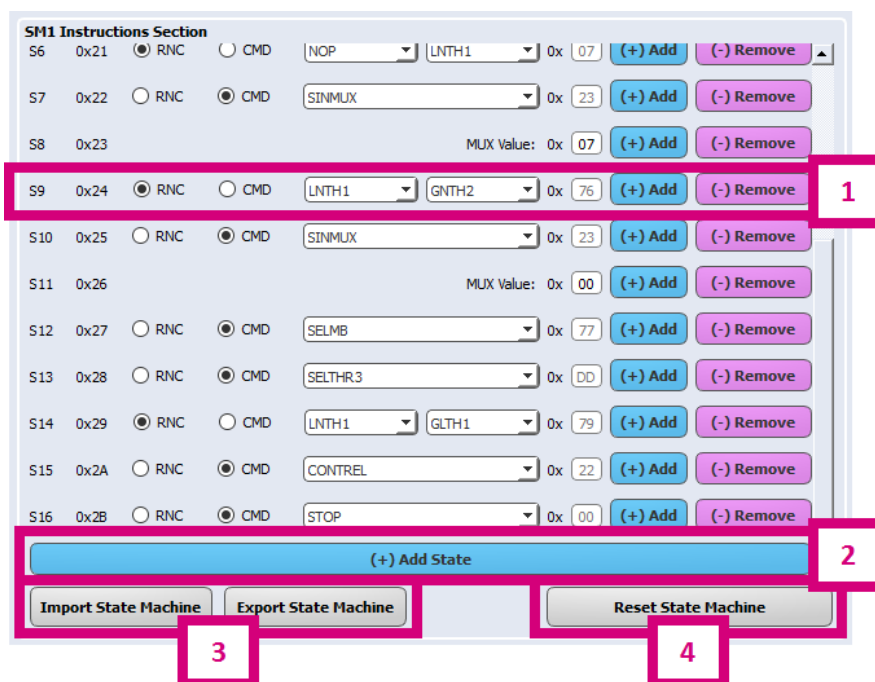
SM1 Instructions Section

| | | | | | | | | |
|---|---|---|---|---|---|---|---|---|
| S6 | 0x21 | RNC | CMD | NOP | LNTH1 | 0x 07 | (+) Add | (-) Remove |
| S7 | 0x22 | RNC | CMD | SINMUX | | 0x 23 | (+) Add | (-) Remove |
| S8 | 0x23 | | | | MUX Value: | 0x 07 | (+) Add | (-) Remove |
| S9 | 0x24 | RNC | CMD | LNTH1 | GNTH2 | 0x 76 | (+) Add | (-) Remove |
| S10 | 0x25 | RNC | CMD | SINMUX | | 0x 23 | (+) Add | (-) Remove |
| S11 | 0x26 | | | | MUX Value: | 0x 00 | (+) Add | (-) Remove |
| S12 | 0x27 | RNC | CMD | SELMB | | 0x 77 | (+) Add | (-) Remove |
| S13 | 0x28 | RNC | CMD | SELTHR3 | | 0x DD | (+) Add | (-) Remove |
| S14 | 0x29 | RNC | CMD | LNTH1 | GLTH1 | 0x 79 | (+) Add | (-) Remove |
| S15 | 0x2A | RNC | CMD | CONTREL | | 0x 22 | (+) Add | (-) Remove |
| S16 | 0x2B | RNC | CMD | STOP | | 0x 00 | (+) Add | (-) Remove |

1

(+) Add State

2

Import State Machine
Export State Machine
Reset State Machine

3

4